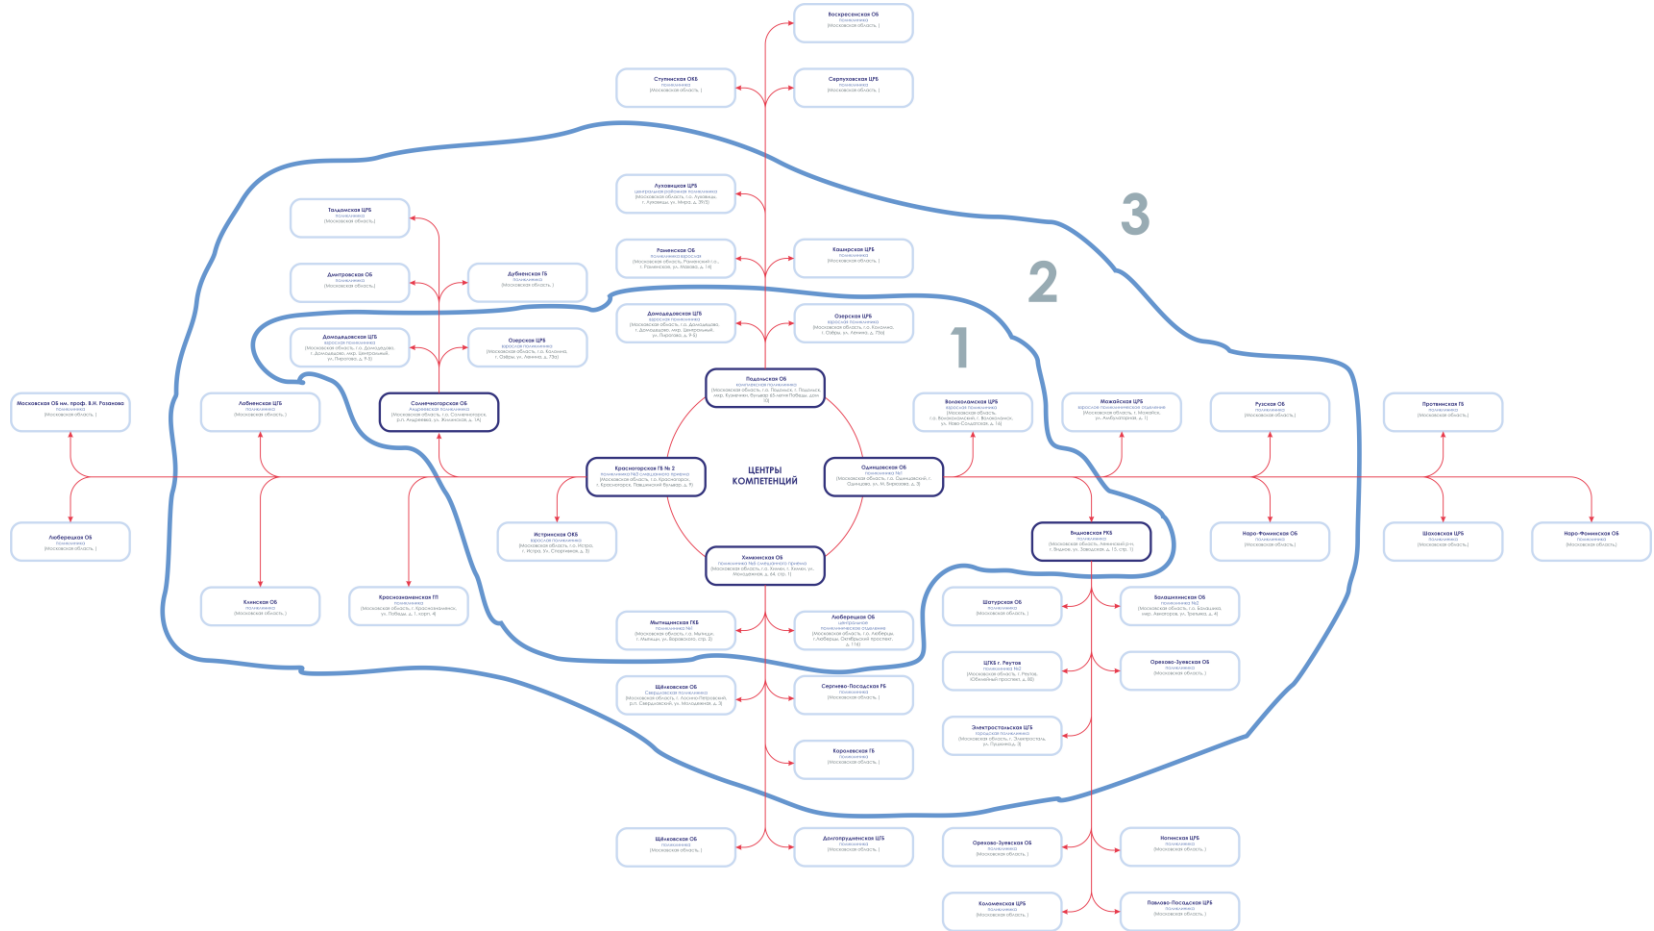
Воскресенская ОБ
поликлиника
(Московская область )

Ступинская ОКБ
поликлиника
(Московская область )

Серпуховская ЦРБ
поликлиника
(Московская область )

Луховицкая ЦРБ
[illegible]

Талдомская ЦРБ
поликлиника
(Московская область)

3

Раменская ОБ
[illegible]

Каширская ЦРБ
поликлиника
(Московская область )

2

Дмитровская ОБ
поликлиника
(Московская область)

Дубненская ГБ
поликлиника
(Московская область )

Домодедовская ЦРБ
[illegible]

Озерская ЦРБ
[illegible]

Домодедовская ЦРБ
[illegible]

Озерская ЦРБ
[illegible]

1

Подольская ОБ
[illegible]

Московская ОБ им. проф. В.Н. Розанова
поликлиника
(Московская область )

Лобненская ЦГБ
поликлиника
(Московская область)

Солнечногорская ОБ
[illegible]

Волоколамская ЦРБ
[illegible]

Можайская ЦРБ
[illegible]

Рузская ОБ
поликлиника
(Московская область)

Протвинская ГБ
поликлиника
(Московская область)

Красногорская ГБ № 2
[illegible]

ЦЕНТРЫ КОМПЕТЕНЦИЙ

Одинцовская ОБ
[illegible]

Люберецкая ОБ
поликлиника
(Московская область )

Истринская ОКБ
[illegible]

Видновская РКБ
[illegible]

Наро-Фоминская ОБ
поликлиника
(Московская область)

Шаховская ЦРБ
поликлиника
(Московская область)

Наро-Фоминская ОБ
поликлиника
(Московская область)

Химкинская ОБ
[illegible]

Клинская ОБ
поликлиника
(Московская область)

Краснознаменская ГП
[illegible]

Шатурская ОБ
поликлиника
(Московская область)

Балашихинская ОБ
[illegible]

Мытищинская ГКБ
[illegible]

Люберецкая ОБ
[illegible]

ЦГКБ г. Реутов
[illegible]

Орехово-Зуевская ОБ
поликлиника
(Московская область )

Щёлковская ОБ
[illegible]

Сергиево-Посадская РБ
поликлиника
(Московская область)

Электростальская ЦГБ
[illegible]

Королевская ГБ
поликлиника
(Московская область )

Щёлковская ОБ
поликлиника
(Московская область )

Долгопрудненская ЦГБ
поликлиника
(Московская область )

Орехово-Зуевская ОБ
поликлиника
(Московская область )

Ногинская ЦРБ
поликлиника
(Московская область )

Коломенская ЦРБ
поликлиника
(Московская область )

Павлово-Посадская ЦРБ
поликлиника
(Московская область )